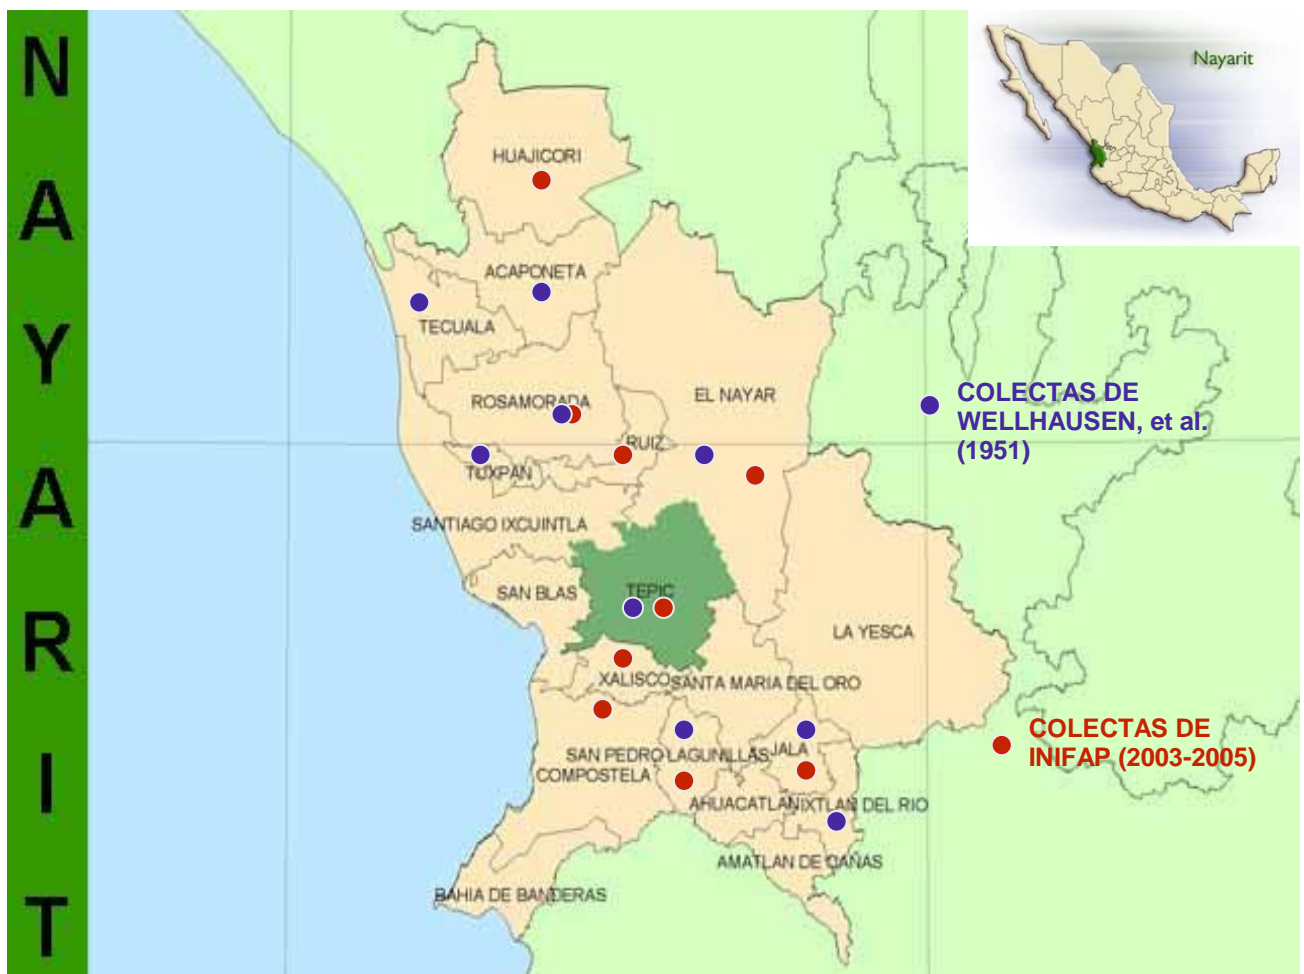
NAYARIT

Nayarit

HUAJICORI

ACAPONETA

TECUALA

ROSAMORADA

EL NAYAR

RUIZ

TUXPAN

SANTIAGO IXCUINTLA

SAN BLAS

TEPIC

LA YESCA

XALISCO

SANTA MARIA DEL ORO

SAN PEDRO LAGUNILLAS

JALA

COMPOSTELA

AHUACATLAN

IXTLAN DEL RIO

AMATLAN DE CAÑAS

BAHIA DE BANDERAS

COLECTAS DE WELLHAUSEN, et al. (1951)

COLECTAS DE INIFAP (2003-2005)